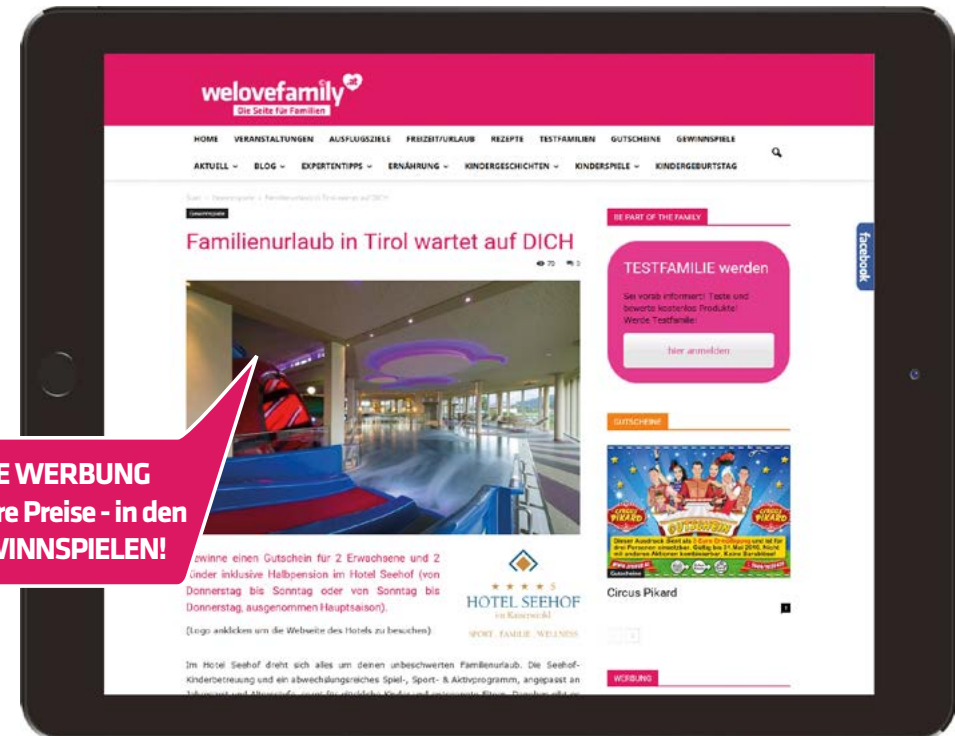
welovefamily at
Die Seite für Familien

HOME VERANSTALTUNGEN AUSFLUGSZIELE FREIZEIT/URLAUB REZEPTE TESTFAMILIEN GUTSCHEINE GEWINNSPIELE
AKTUELL BLOG EXPERTENTIPPS ERNÄHRUNG KINDERGESCHICHTEN KINDERSPIELE KINDERGEBURTSTAG

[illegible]

Gewinnspiele

Familienurlaub in Tirol wartet auf DICH

70 0

E WERBUNG
re Preise - in den
VINNSPIELEN!

ewinne einen Gutschein für 2 Erwachsene und 2 inder inklusive Halbpension im Hotel Seehof (von Donnerstag bis Sonntag oder von Sonntag bis Donnerstag, ausgenommen Hauptsaison).

★★★★S
HOTEL SEEHOF
im Kaiserwinkl
SPORT. FAMILIE. WELLNESS

(Logo anklicken um die Webseite des Hotels zu besuchen)

Im Hotel Seehof dreht sich alles um deinen unbeschwerten Familienurlaub. Die Seehof-Kinderbetreuung und ein abwechslungsreiches Spiel-, Sport- & Aktivprogramm, angepasst an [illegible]

BE PART OF THE FAMILY

TESTFAMILIE werden

Sei vorab informiert! Teste und bewerte kostenlos Produkte! Werde Testfamilie!

hier anmelden

GUTSCHEINE

CIRCUS PIKARD
GUTSCHEIN
CIRCUS PIKARD
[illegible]
Gutscheine

Circus Pikard

WERBUNG

facebook